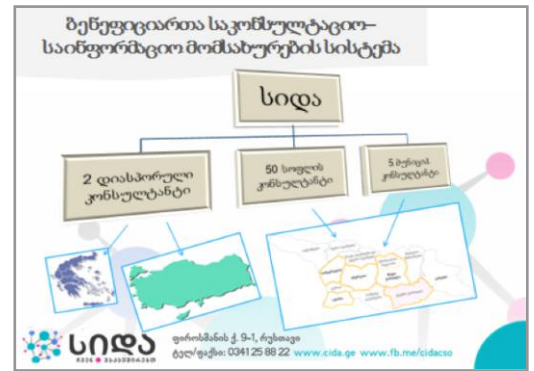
ბენეფიციართა საკონსულტაციო-საინფორმაციო მომსახურების სისტემა

სიდა

2 დიასპორული კონსულტანტი

50 სოფლის კონსულტანტი

5 მუნიც. კონსულტანტი

სიდა

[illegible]

ფიროსმანის ქ. 9-1, რუსთავი
ტელ/ფაქსი: 0341 25 88 22 www.cida.ge www.fb.me/cidacso